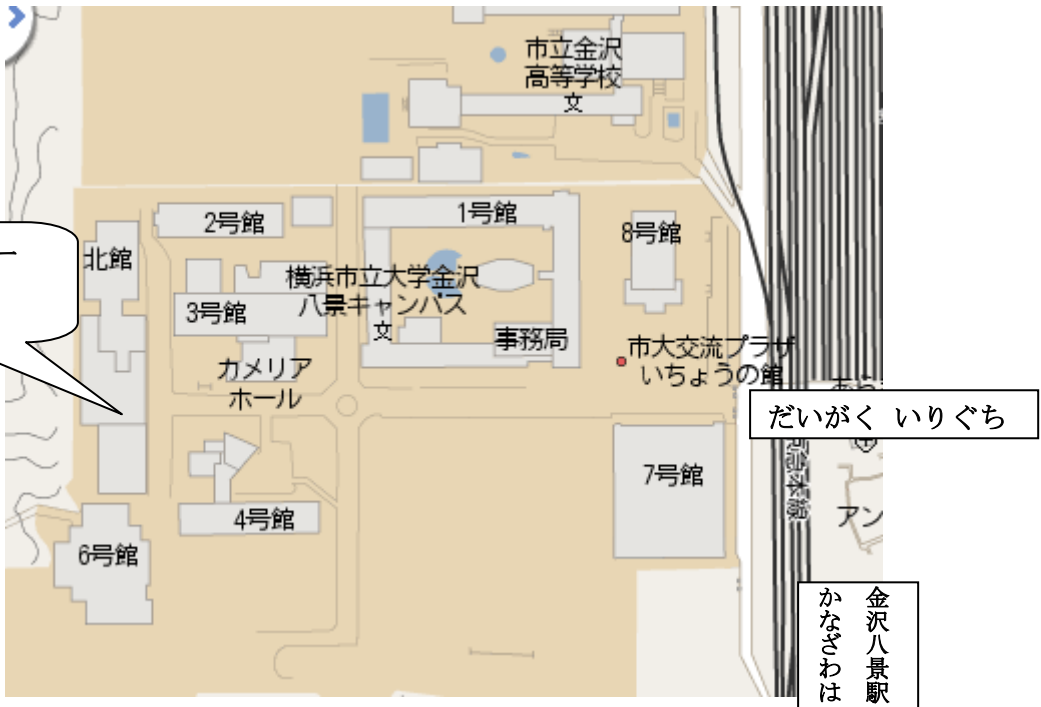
市立金沢
高等学校
文

2号館

1号館

8号館

北館

横浜市立大学金沢
八景キャンパス
文

3号館

事務局

市大交流プラザ
いちょうの館

カメリア
ホール

だいがく いりぐち

7号館

4号館

アン

6号館

金沢八景駅
かなざわは